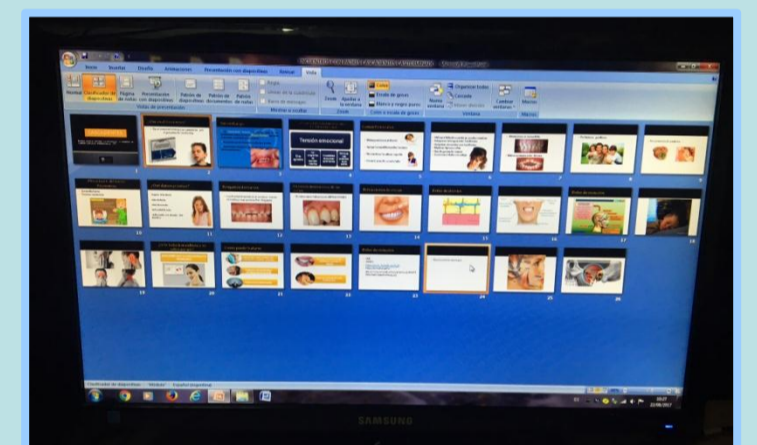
Inicio Insertar Diseño Animaciones Presentación con diapositivas Revisar Vista

Normal Clasificador de diapositivas Página de notas Presentación con diapositivas Patrón de diapositivas Patrón de documentos Patrón de notas

Vistas de presentación

Regla Líneas de la cuadrícula Barra de mensajes

Mostrar u ocultar

Zoom Ajustar a la ventana

Zoom

Color Escala de grises Blanco y negro puros

Color o escala de grises

Nueva ventana Organizar todas Cascada Mover división

Ventana

Cambiar ventanas

Macros

Macros

Tensión emocional

1 2 3 4 5 6 7 8 9
10 11 12 13 14 15 16 17 18
19 20 21 22 23 24 25 26

Clasificador de diapositivas "Mirador" Español (Argentina)

SAMSUNG